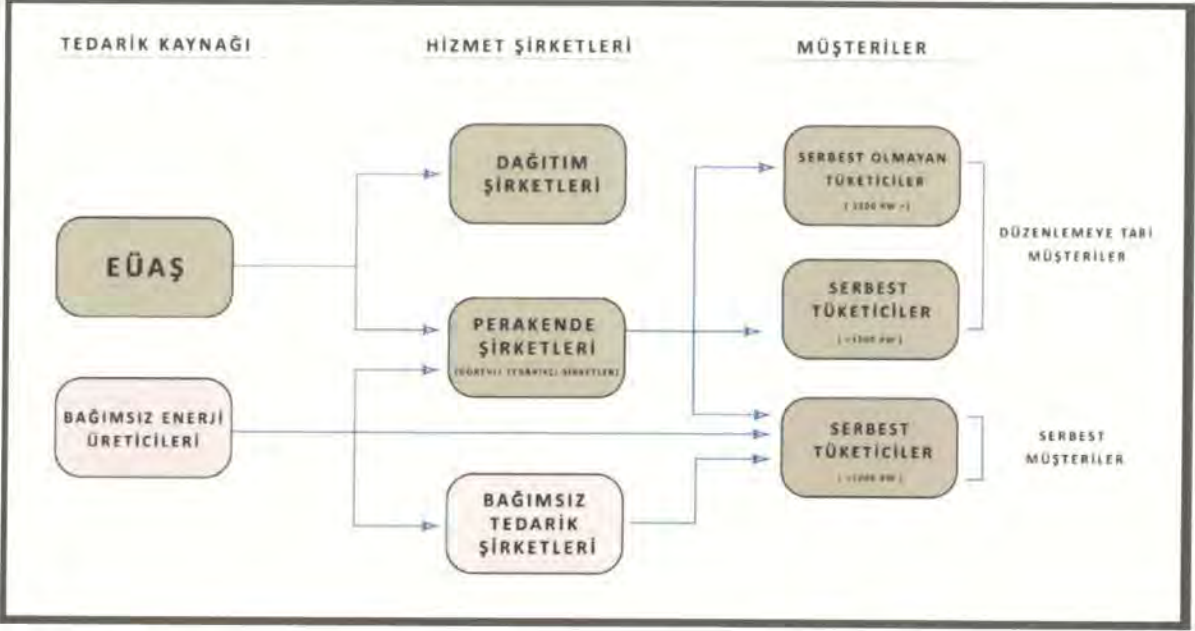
TEDARİK KAYNAĞI

HİZMET ŞİRKETLERİ

MÜŞTERİLER

DAĞITIM ŞİRKETLERİ

SERBEST OLMAYAN TÜKETİCİLER

( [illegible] )

EÜAŞ

DÜZENLEMEYE TABİ MÜŞTERİLER

SERBEST TÜKETİCİLER

( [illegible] )

PERAKENDE ŞİRKETLERİ

( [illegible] )

BAĞIMSIZ ENERJİ ÜRETİCİLERİ

SERBEST TÜKETİCİLER

( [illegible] )

SERBEST MÜŞTERİLER

BAĞIMSIZ TEDARİK ŞİRKETLERİ